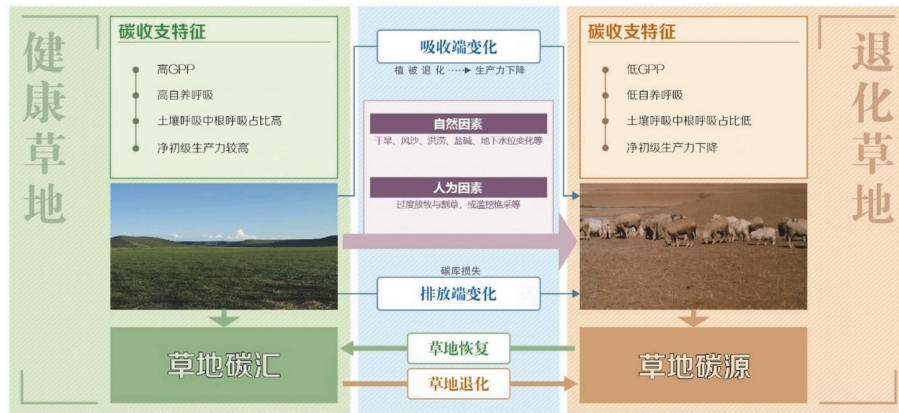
健康草地

碳收支特征

高GPP

高自养呼吸

土壤呼吸中根呼吸占比高

净初级生产力较高

吸收端变化

植被退化 ⋯⋯▶ 生产力下降

自然因素

干旱、风沙、洪涝、盐碱、地下水位变化等

人为因素

过度放牧与割草，或滥挖樵采等

碳库损失

排放端变化

退化草地

碳收支特征

低GPP

低自养呼吸

土壤呼吸中根呼吸占比低

净初级生产力下降

草地碳汇

草地恢复

草地退化

草地碳源